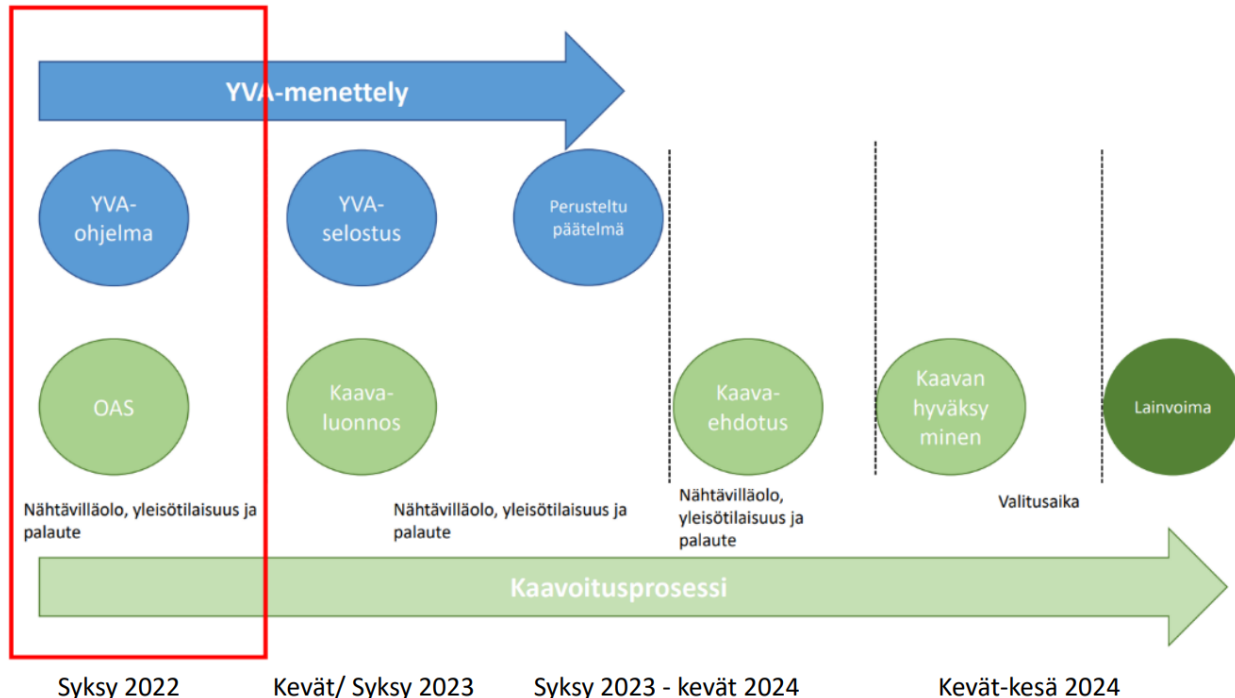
YVA-menettely

YVA-ohjelma

YVA-selostus

Perusteltu päätelmä

OAS

Kaava-luonnos

Kaava-ehdotus

Kaavan hyväksyminen

Lainvoima

Nähtävilläolo, yleisötilaisuus ja palaute

Nähtävilläolo, yleisötilaisuus ja palaute

Nähtävilläolo, yleisötilaisuus ja palaute

Valitusaika

Kaavoitusprosessi

Syksy 2022

Kevät/ Syksy 2023

Syksy 2023 - kevät 2024

Kevät-kesä 2024